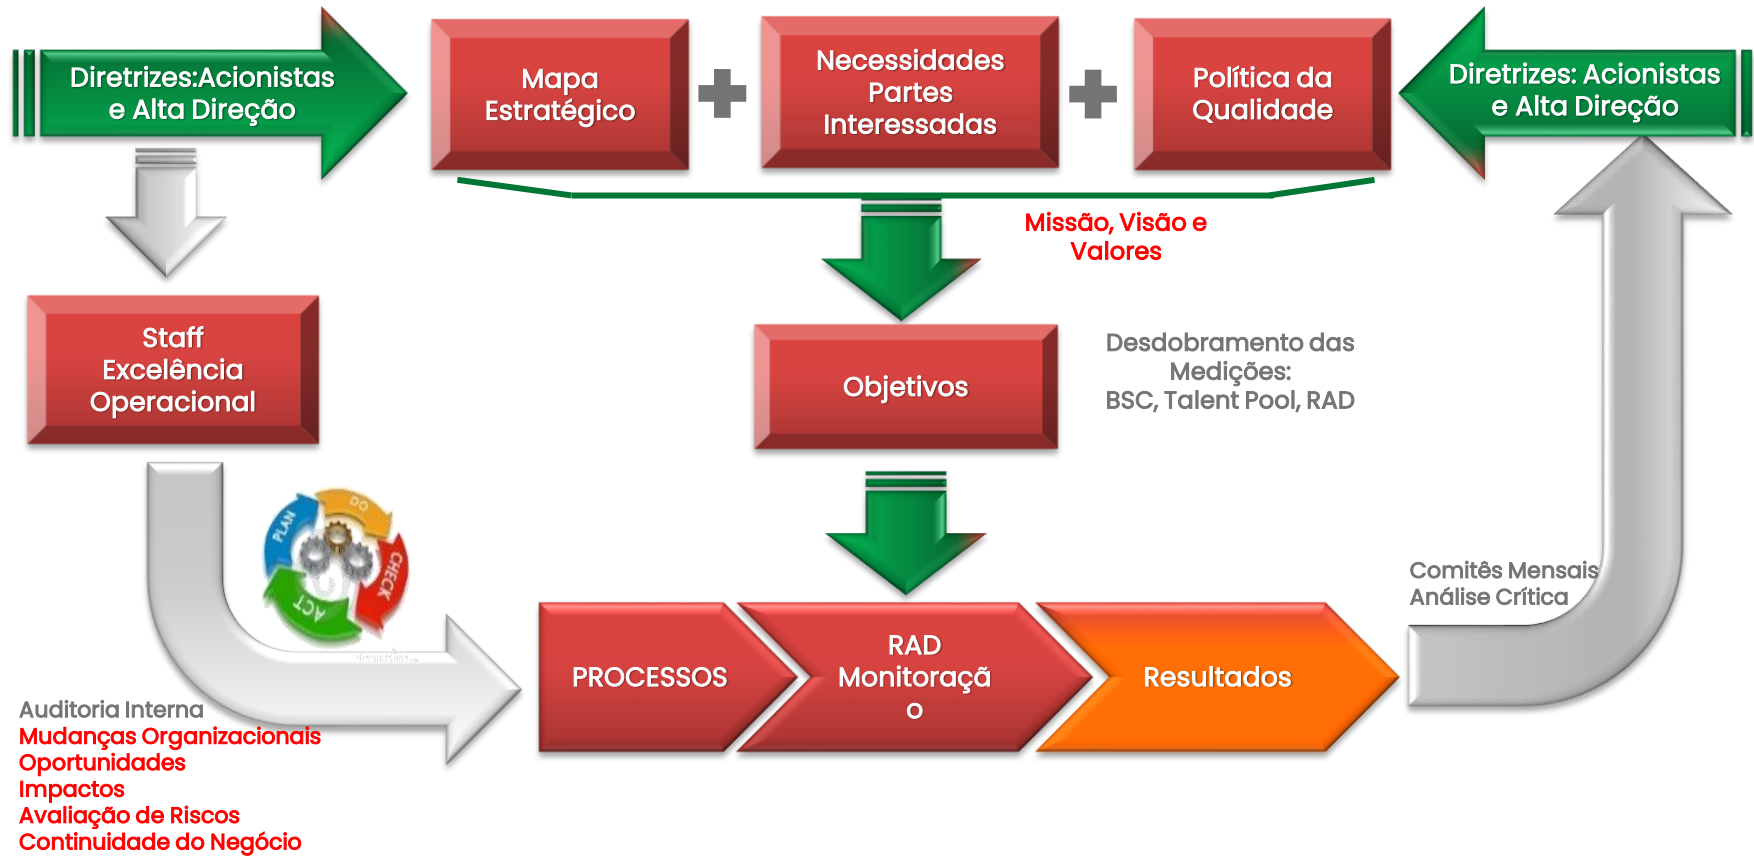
Diretrizes:Acionistas e Alta Direção

Mapa Estratégico

Necessidades Partes Interessadas

Política da Qualidade

Diretrizes: Acionistas e Alta Direção

Missão, Visão e Valores

Staff Excelência Operacional

Objetivos

Desdobramento das Medições: BSC, Talent Pool, RAD

PLAN DO CHECK ACT

Comitês Mensais Análise Crítica

PROCESSOS

RAD Monitoraçã o

Resultados

Auditoria Interna
Mudanças Organizacionais
Oportunidades
Impactos
Avaliação de Riscos
Continuidade do Negócio